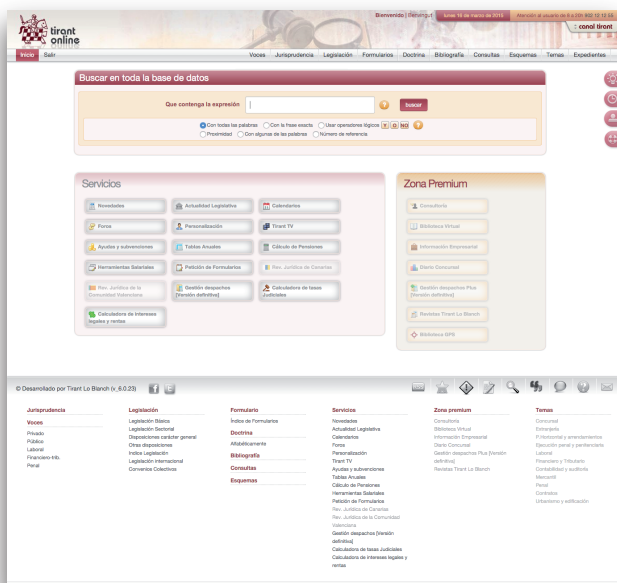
tirant online

Bienvenido | Benumgut | lunes 14 de marzo de 2016 | Atención al usuario de 8 a 20h 902 12 12 55

Inicio | Salir

Voces | Jurisprudencia | Legislación | Formularios | Doctrina | Bibliografía | Consultas | Esquemas | Temas | Expedientes

Buscar en toda la base de datos

Que contenga la expresión [ ] ? buscar

Con todas las palabras | Con la frase exacta | Usar operadores lógicos Y O NO ?
Proximidad | Con algunas de las palabras | Número de referencia

Servicios

Novedades
Actualidad Legislativa
Calendarios
Foros
Personalización
Tirant TV
Ayudas y subvenciones
Tablas Anuales
Cálculo de Pensiones
Herramientas Salariales
Petición de Formularios
Rev. Jurídica de Canarias
Rev. Jurídica de la Comunidad Valenciana
Gestión despachos [Versión definitiva]
Calculadora de tasas Judiciales
Calculadora de intereses legales y rentas

Zona Premium

Consultoría
Biblioteca Virtual
Información Empresarial
Diario Concursal
Gestión despachos Plus [Versión definitiva]
Revistas Tirant Lo Blanch
Biblioteca GPS

© Desarrollado por Tirant Lo Blanch (v_6.0.23)

Jurisprudencia
Voces
Privado
Público
Laboral
Financiero-trib.
Penal

Legislación
Legislación Básica
Legislación Sectorial
Disposiciones carácter general
Otras disposiciones
Indice Legislación
Legislación Internacional
Convenios Colectivos

Formularios
Índice de Formularios
Doctrina
Alfabéticamente
Bibliografía
Consultas
Esquemas

Servicios
Novedades
Actualidad Legislativa
Calendarios
Foros
Personalización
Tirant TV
Ayudas y subvenciones
Tablas Anuales
Cálculo de Pensiones
Herramientas Salariales
Petición de Formularios
Rev. Jurídica de Canarias
Rev. Jurídica de la Comunidad Valenciana
Gestión despachos [Versión definitiva]
Calculadora de tasas Judiciales
Calculadora de intereses legales y rentas

Zona premium
Consultoría
Biblioteca Virtual
Información Empresarial
Diario Concursal
Gestión despachos Plus [Versión definitiva]
Revistas Tirant Lo Blanch

Temas
Concursal
Extranjería
P. Horizontal y arrendamientos
Ejecución penal y penitenciaria
Laboral
Financiero y Tributario
Contabilidad y auditoría
Mercantil
Penal
Contratos
Urbanismo y edificación